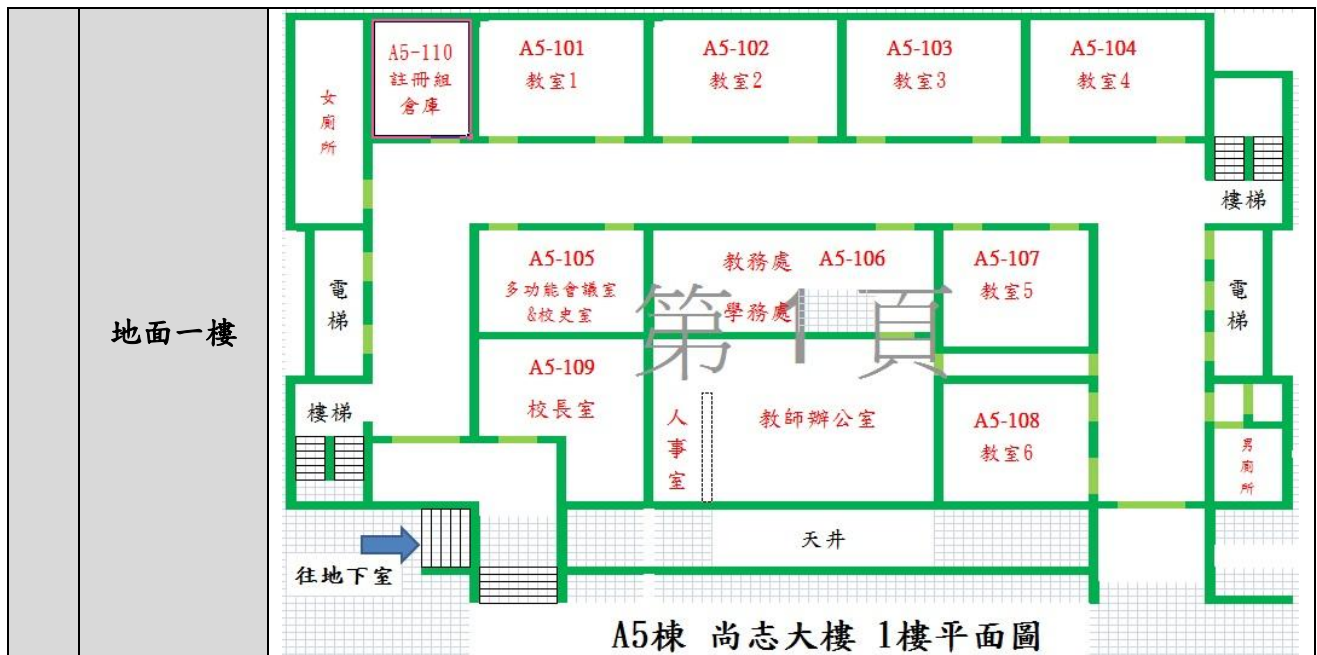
| | 地面一樓 | |
|---|---|---|

女廁所

A5-110 註冊組倉庫

A5-101 教室1

A5-102 教室2

A5-103 教室3

A5-104 教室4

樓梯

電梯

A5-105 多功能會議室 &校史室

教務處 A5-106

學務處

第1頁

A5-107 教室5

電梯

A5-109 校長室

人事室

教師辦公室

A5-108 教室6

樓梯

男廁所

天井

往地下室

A5棟 尚志大樓 1樓平面圖